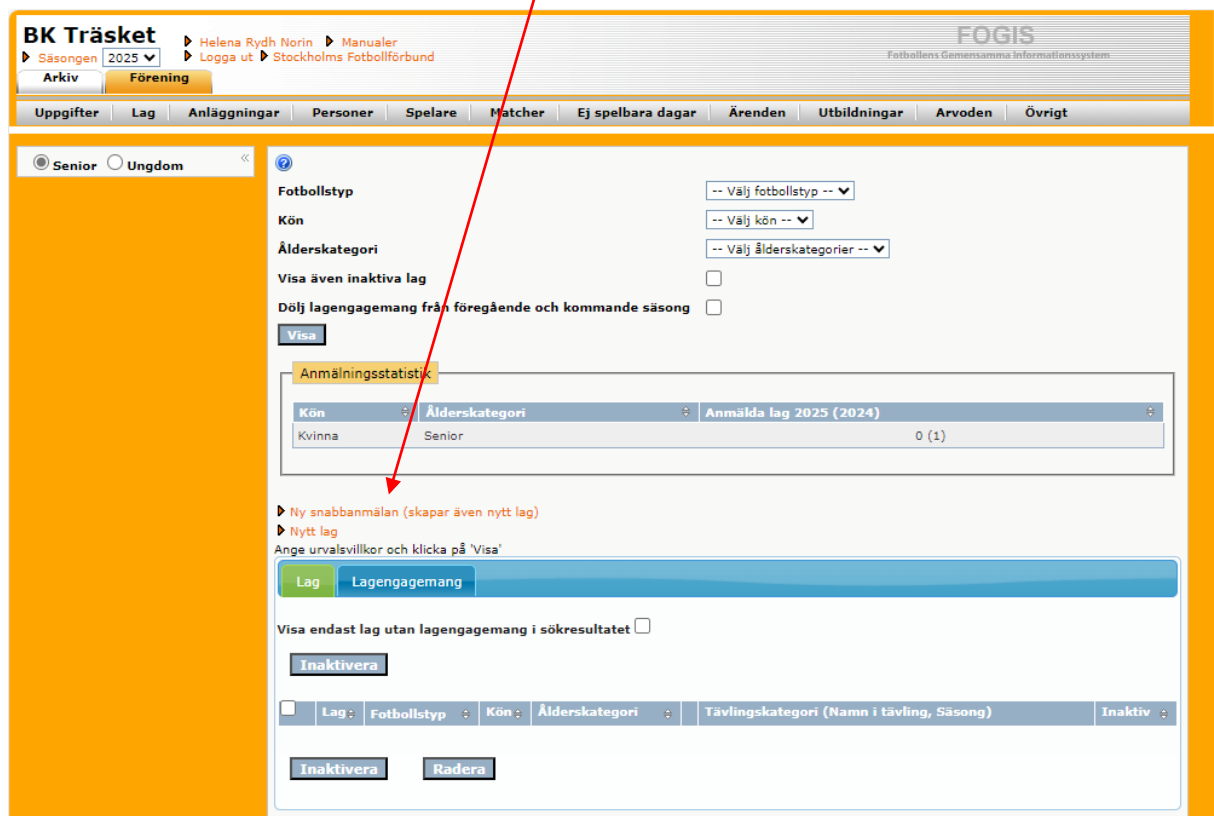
BK Träsket
Säsongen 2025
Helena Rydh Norin
Manualer
Logga ut
Stockholms Fotbollförbund
FOGIS
Fotbollens Gemensamma Informationssystem
Arkiv
Förening

Uppgifter | Lag | Anläggningar | Personer | Spelare | Matcher | Ej spelbara dagar | Ärenden | Utbildningar | Arvoden | Övrigt

Senior Ungdom «

Fotbollstyp -- Välj fotbollstyp --
Kön -- Välj kön --
Ålderskategori -- Välj ålderskategorier --
Visa även inaktiva lag
Dölj lagengagemang från föregående och kommande säsong
Visa

Anmälningsstatistik

| Kön | Ålderskategori | Anmälda lag 2025 (2024) |
|---|---|---|
| Kvinna | Senior | 0 (1) |

Ny snabbanmälan (skapar även nytt lag)
Nytt lag
Ange urvalsvillkor och klicka på 'Visa'

Lag
Lagengagemang

Visa endast lag utan lagengagemang i sökresultatet

Inaktivera

| | Lag | Fotbollstyp | Kön | Ålderskategori | | Tävlingskategori (Namn i tävling, Säsong) | Inaktiv |
|---|---|---|---|---|---|---|---|

Inaktivera
Radera